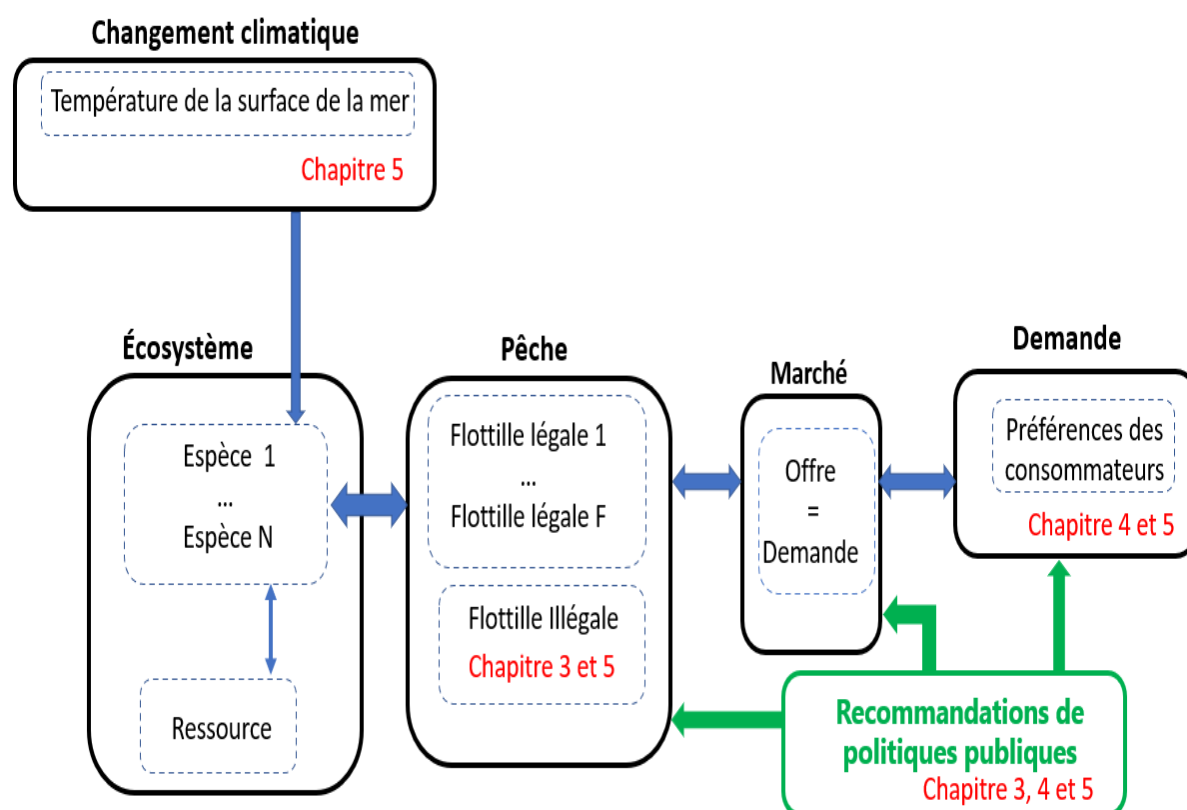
Changement climatique

Température de la surface de la mer

Chapitre 5

Écosystème

Espèce 1
...
Espèce N

Ressource

Pêche

Flottille légale 1
...
Flottille légale F

Flottille Illégale

Chapitre 3 et 5

Marché

Offre
=
Demande

Demande

Préférences des consommateurs

Chapitre 4 et 5

Recommandations de politiques publiques

Chapitre 3, 4 et 5